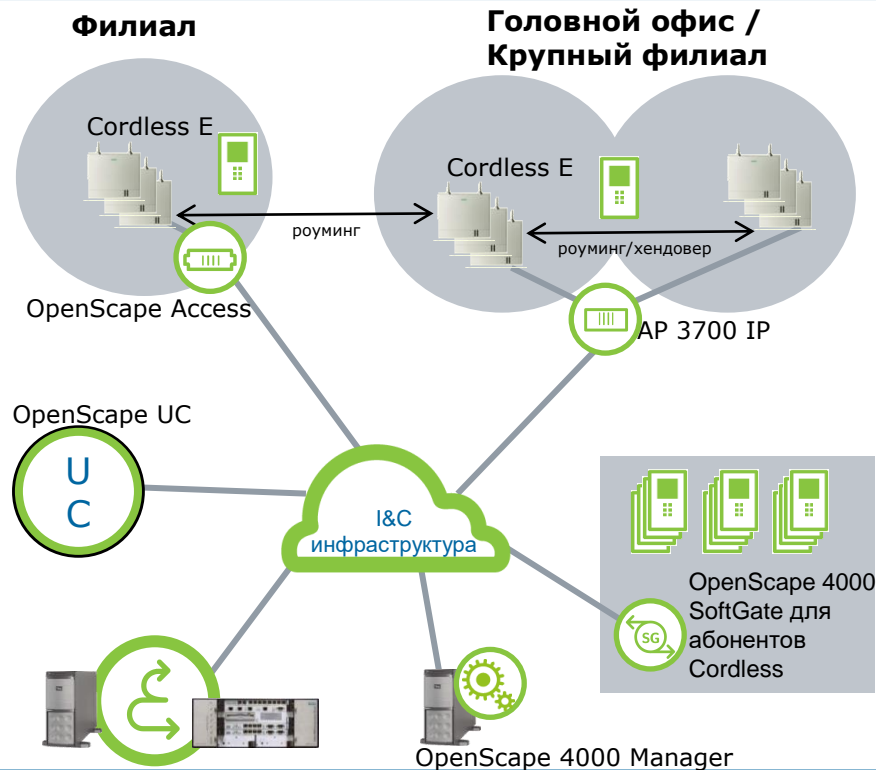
Филиал

Головной офис / Крупный филиал

Cordless E

Cordless E

роуминг

роуминг/хендовер

OpenScape Access

AP 3700 IP

OpenScape UC

U
C

I&C инфраструктура

OpenScape 4000 SoftGate для абонентов Cordless

SG

OpenScape 4000 Manager